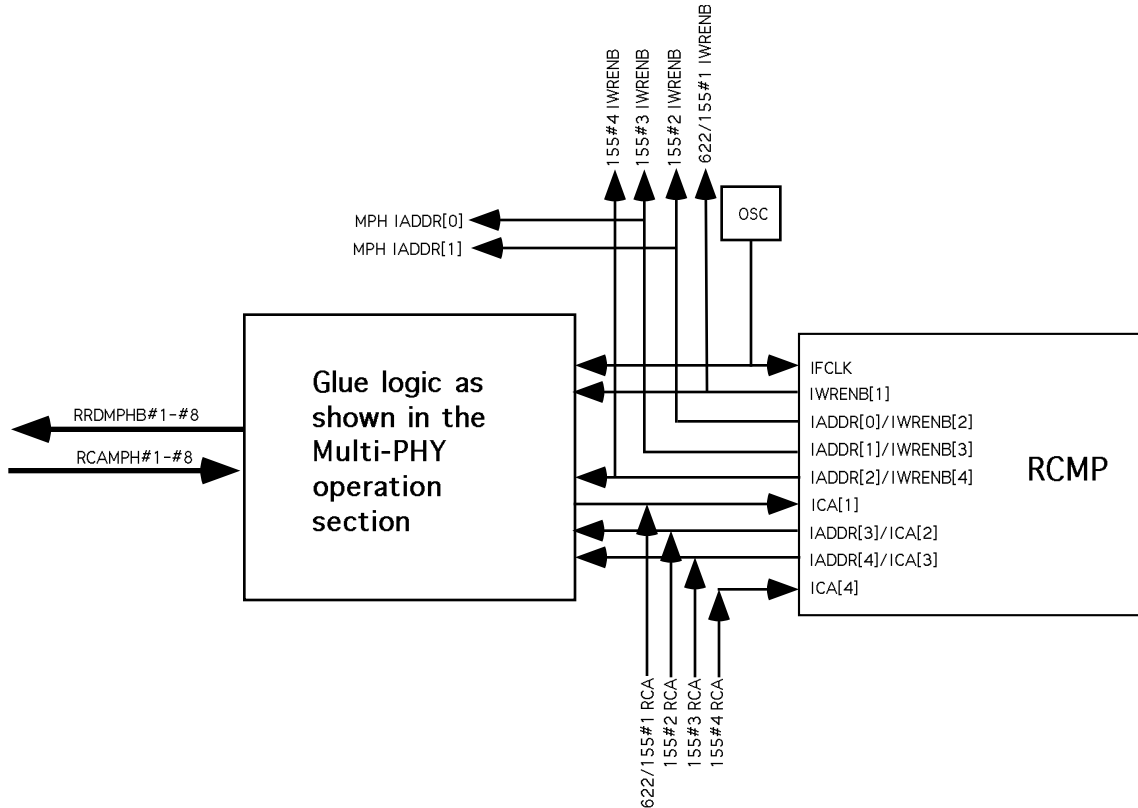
155#4 IWRENB
155#3 IWRENB
155#2 IWRENB
622/155#1 IWRENB

OSC

MPH IADDR[0]
MPH IADDR[1]

Glue logic as shown in the Multi-PHY operation section

RRDMPHB#1-#8
RCAMPH#1-#8

IFCLK
IWRENB[1]
IADDR[0]/IWRENB[2]
IADDR[1]/IWRENB[3]
IADDR[2]/IWRENB[4]
ICA[1]
IADDR[3]/ICA[2]
IADDR[4]/ICA[3]
ICA[4]

RCMP

622/155#1 RCA
155#2 RCA
155#3 RCA
155#4 RCA